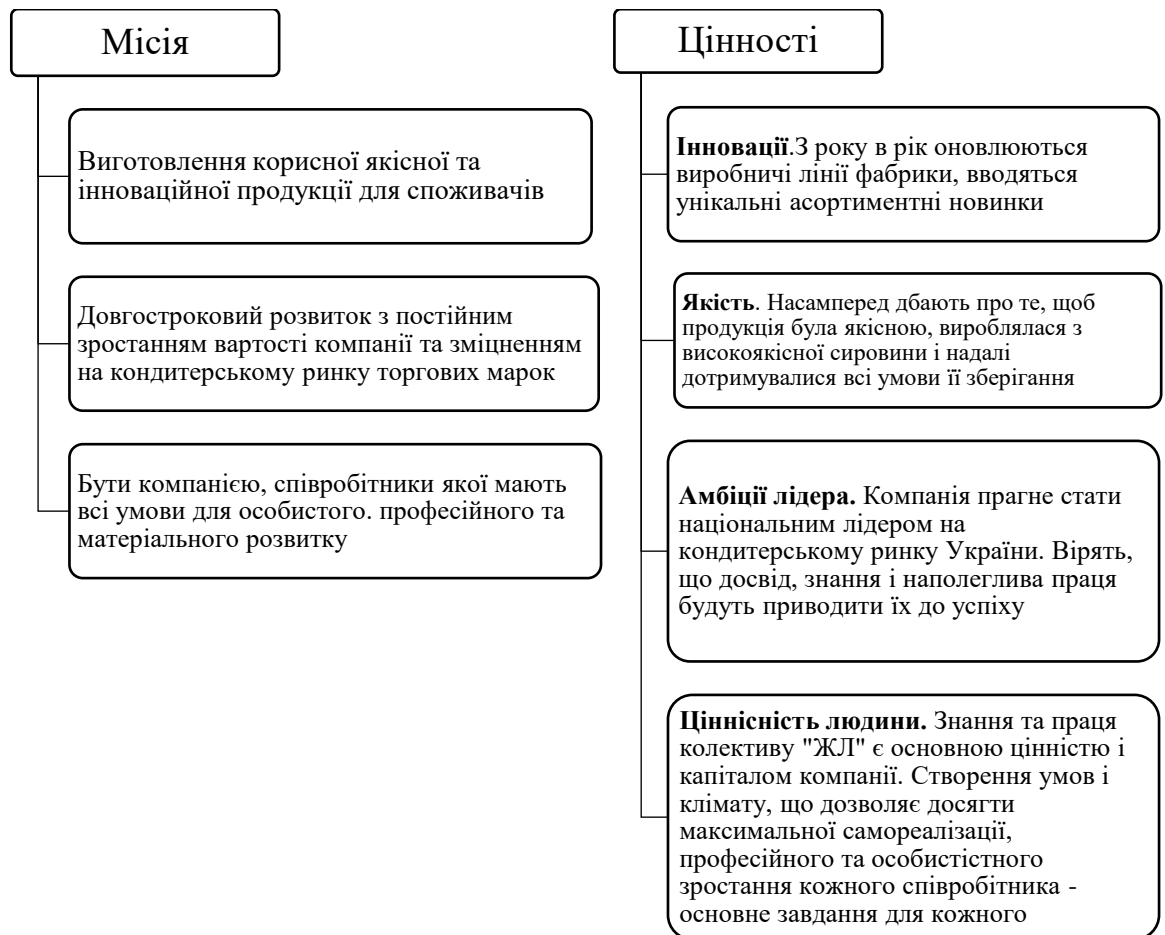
Місія

Виготовлення корисної якісної та інноваційної продукції для споживачів

Довгостроковий розвиток з постійним зростанням вартості компанії та зміцненням на кондитерському ринку торгових марок

Бути компанією, співробітники якої мають всі умови для особистого. професійного та матеріального розвитку

Цінності

**Інновації**.З року в рік оновлюються виробничі лінії фабрики, вводяться унікальні асортиментні новинки

**Якість**. Насамперед дбають про те, щоб продукція була якісною, вироблялася з високоякісної сировини і надалі дотримувалися всі умови її зберігання

**Амбіції лідера.** Компанія прагне стати національним лідером на кондитерському ринку України. Вірять, що досвід, знання і наполеглива праця будуть приводити їх до успіху

**Ціннісність людини.** Знання та праця колективу "ЖЛ" є основною цінністю і капіталом компанії. Створення умов і клімату, що дозволяє досягти максимальної самореалізації, професійного та особистістного зростання кожного співробітника - основне завдання для кожного